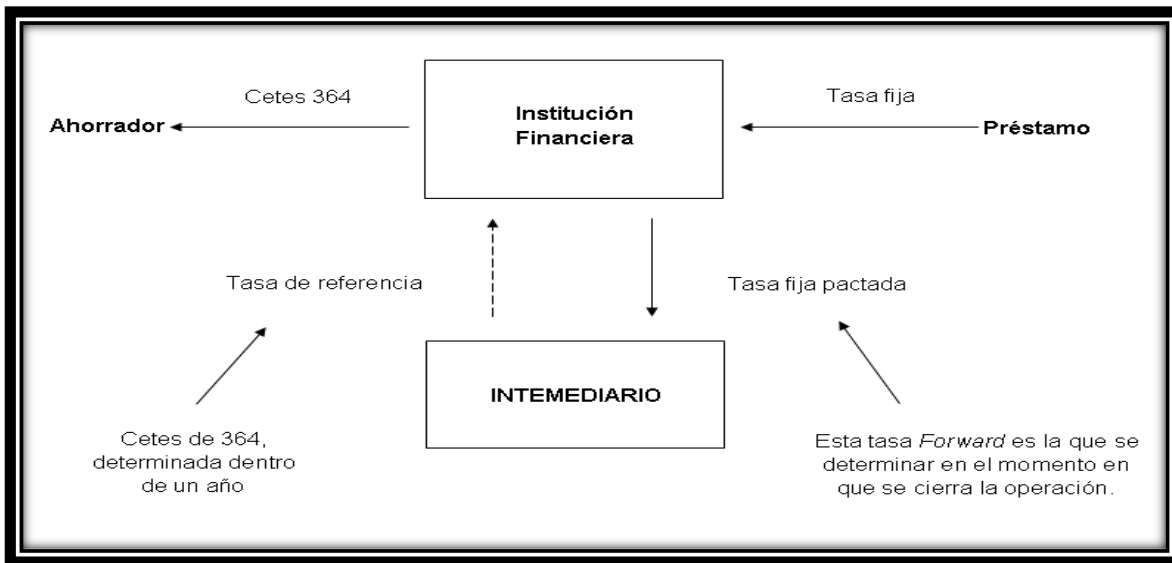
Cetes 364

Ahorrador

Institución Financiera

Tasa fija

Préstamo

Tasa de referencia

Tasa fija pactada

INTEMEDIARIO

Cetes de 364, determinada dentro de un año

Esta tasa *Forward* es la que se determinar en el momento en que se cierra la operación.